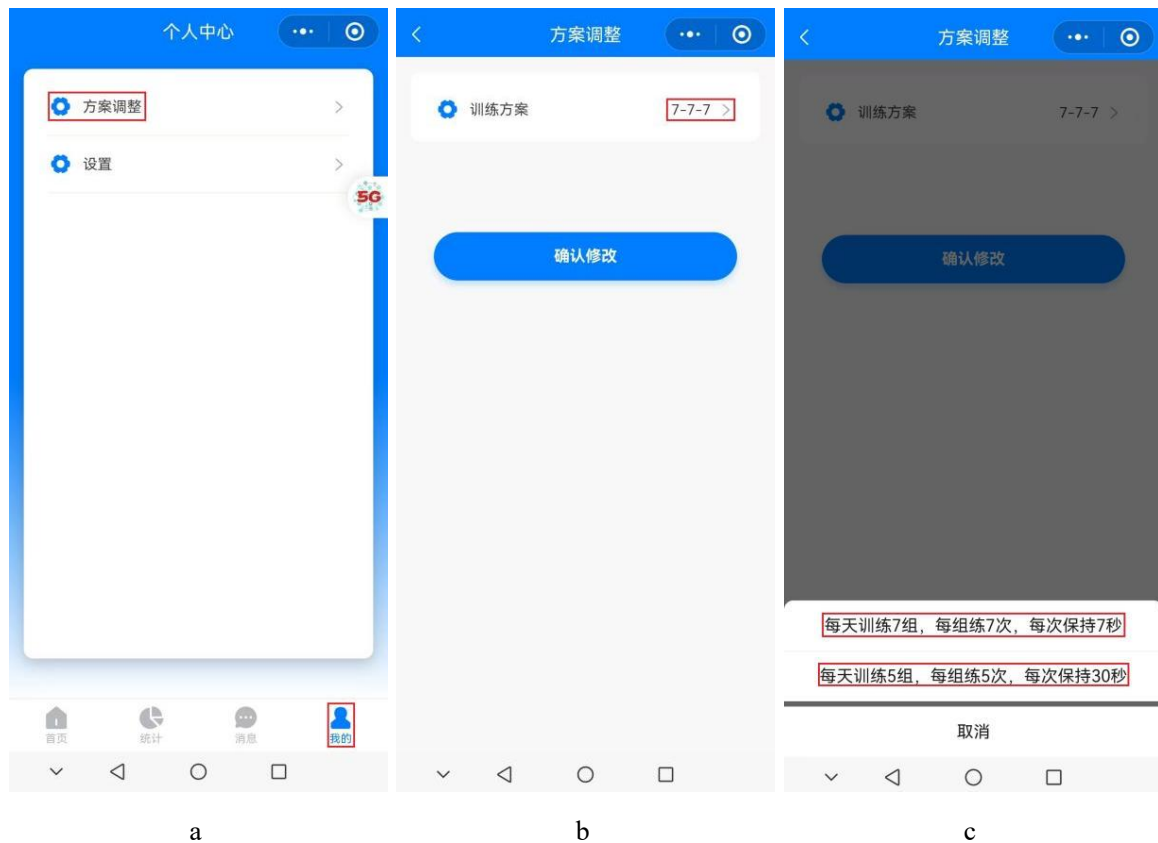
个人中心

方案调整 >

设置 >

5G

首页 统计 消息 我的

a

<

方案调整

训练方案 7-7-7 >

确认修改

b

<

方案调整

训练方案 7-7-7 >

确认修改

每天训练7组，每组练7次，每次保持7秒

每天训练5组，每组练5次，每次保持30秒

取消

c